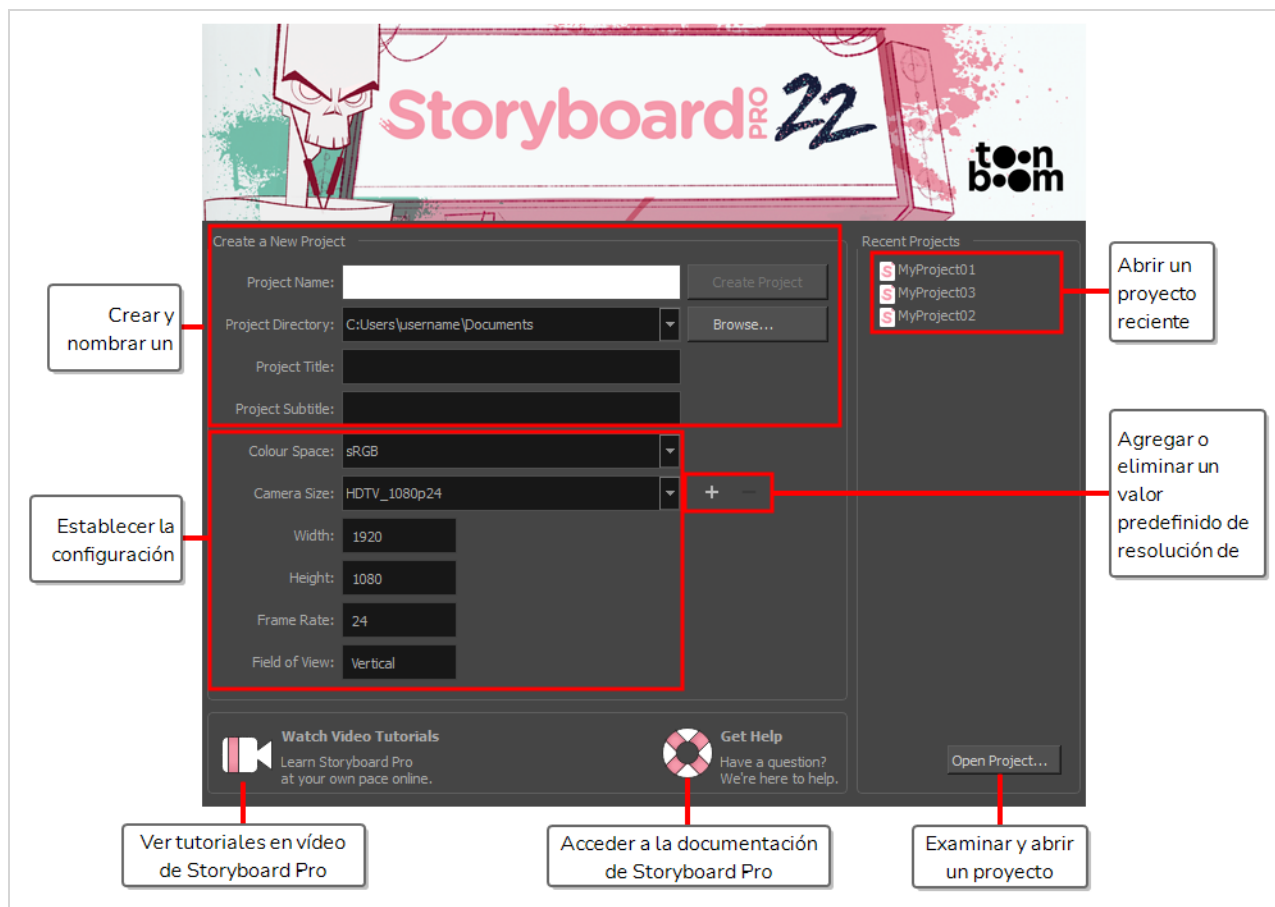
Storyboard PRO 22

toon boom

Create a New Project

Project Name:

Create Project

Project Directory: C:Users\username\Documents

Browse...

Project Title:

Project Subtitle:

Colour Space: sRGB

Camera Size: HDTV_1080p24

+ −

Width: 1920

Height: 1080

Frame Rate: 24

Field of View: Vertical

Recent Projects

MyProject01

MyProject03

MyProject02

Open Project...

Watch Video Tutorials

Learn Storyboard Pro at your own pace online.

Get Help

Have a question? We're here to help.

Crear y nombrar un

Establecer la configuración

Abrir un proyecto reciente

Agregar o eliminar un valor predefinido de resolución de

Ver tutoriales en vídeo de Storyboard Pro

Acceder a la documentación de Storyboard Pro

Examinar y abrir un proyecto